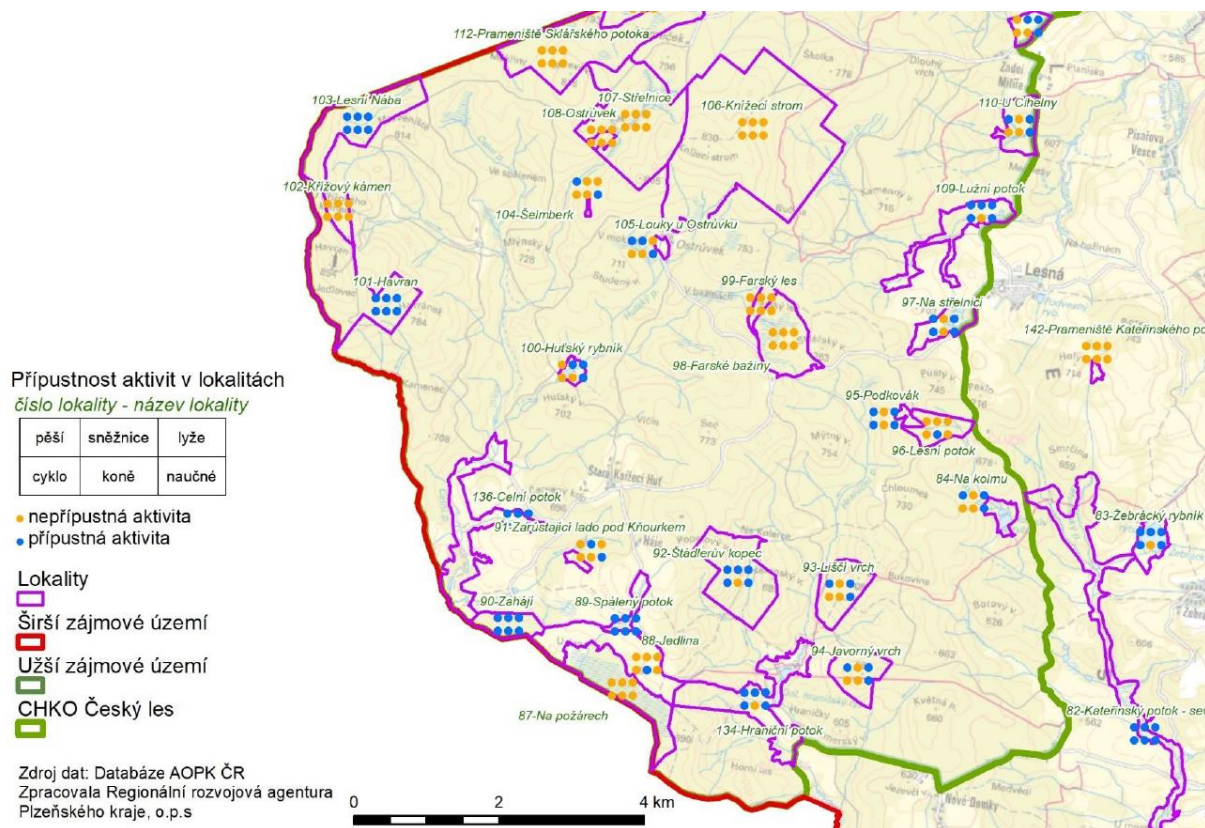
112-Prameniště Sklářského potoka
103-Lesní Nába
107-Střelnice
108-Ostrůvek
106-Knížecí strom
110-U Cihelny
102-Křížový kámen
104-Šelmberk
109-Lužní potok
105-Louky u Ostrůvku
101-Havran
99-Farský les
Lesná
97-Na střelnici
142-Prameniště Kateřinského po
100-Huťský rybník
98-Farské bažiny
95-Podkovák
96-Lesní potok
84-Na kolmu
136-Celní potok
91-Zarůstající lado pod Kňourkem
92-Štádlerův kopec
83-Žebrácký rybník
93-Liščí vrch
90-Zahájí
89-Spálený potok
88-Jedlina
94-Javorný vrch
87-Na požárech
134-Hraniční potok
82-Kateřinský potok - sev

Přípustnost aktivit v lokalitách
číslo lokality - název lokality

| pěší | sněžnice | lyže |
|---|---|---|
| cyklo | koně | naučné |

nepřípustná aktivita
přípustná aktivita

Lokality
Širší zájmové území
Užší zájmové území
CHKO Český les

Zdroj dat: Databáze AOPK ČR
Zpracovala Regionální rozvojová agentura Plzeňského kraje, o.p.s

0 2 4 km